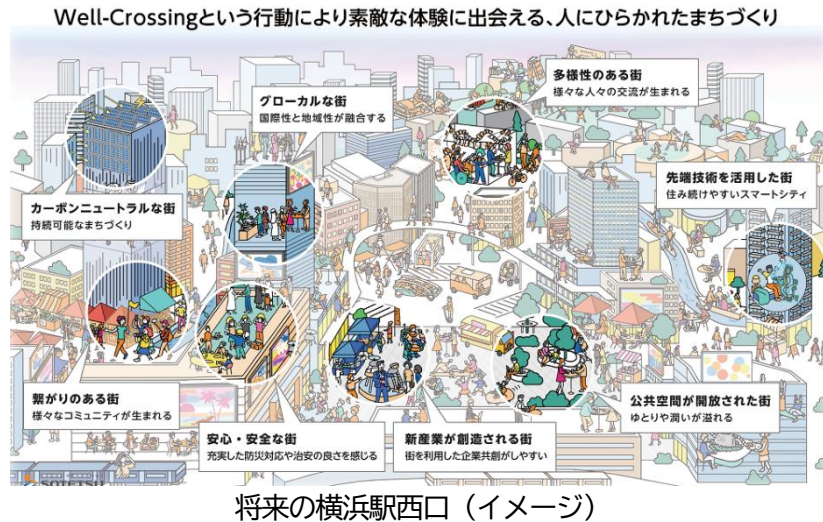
Well-Crossingという行動により素敵な体験に出会える、人にひらかれたまちづくり

グローカルな街
国際性と地域性が融合する

多様性のある街
様々な人々の交流が生まれる

カーボンニュートラルな街
持続可能なまちづくり

先端技術を活用した街
住み続けやすいスマートシティ

繋がりのある街
様々なコミュニティが生まれる

公共空間が開放された街
ゆとりや潤いが溢れる

安心・安全な街
充実した防災対応や治安の良さを感じる

新産業が創造される街
街を利用した企業共創がしやすい

将来の横浜駅西口（イメージ）